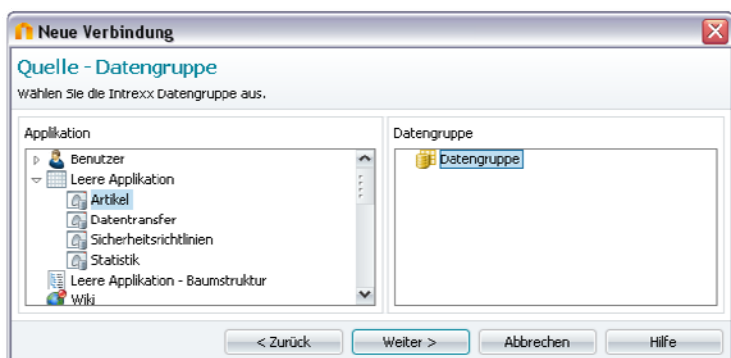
Neue Verbindung

Quelle - Datengruppe

Wählen Sie die Intrexx Datengruppe aus.

Applikation

Benutzer
Leere Applikation
Artikel
Datentransfer
Sicherheitsrichtlinien
Statistik
Leere Applikation - Baumstruktur
Wiki

Datengruppe

Datengruppe

< Zurück
Weiter >
Abbrechen
Hilfe